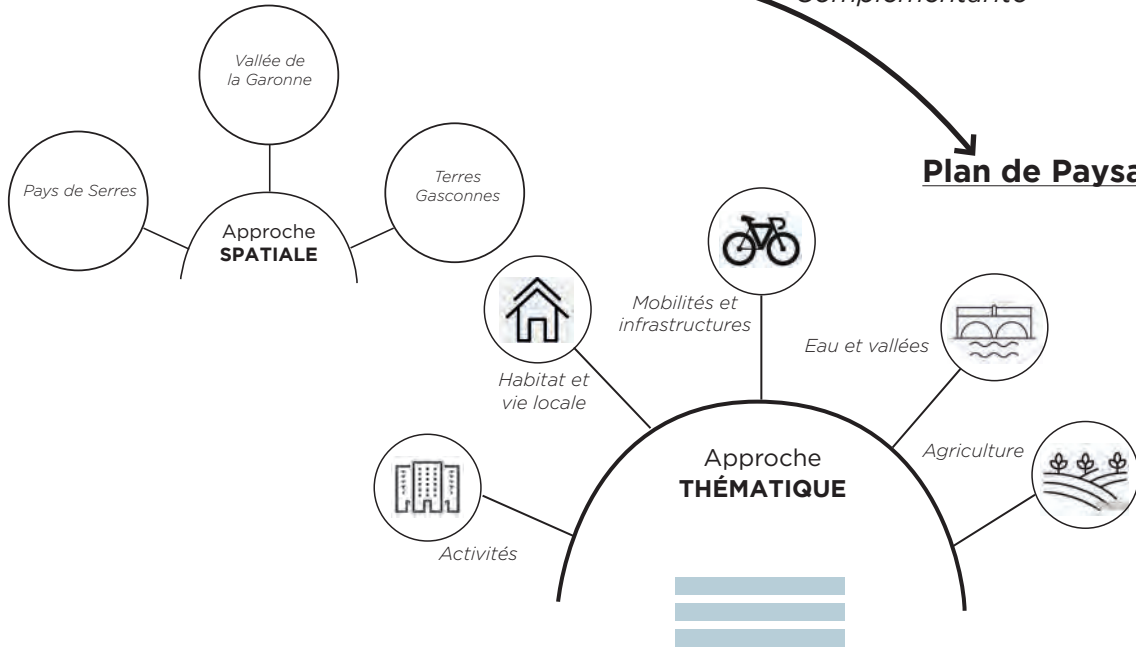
Complémentarité

Vallée de la Garonne

Pays de Serres

Terres Gasconnes

Approche
**SPATIALE**

Plan de Paysa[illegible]

Mobilités et infrastructures

Habitat et vie locale

Eau et vallées

Agriculture

Approche
**THÉMATIQUE**

Activités